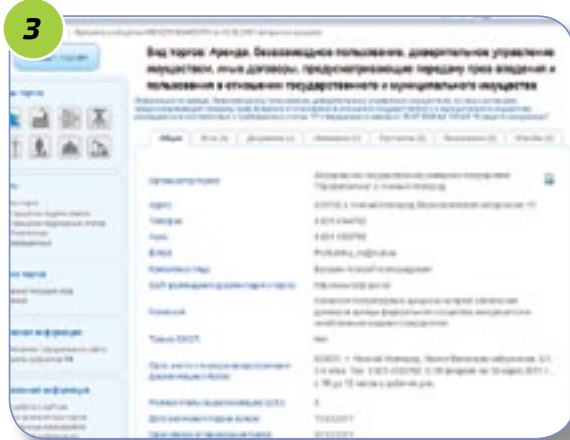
3

Вид торгов: Аренда, безвозмездное пользование, доверительное управление имуществом, иные договоры, предусматривающие передачу прав владения и пользования в отношении государственного и муниципального имущества

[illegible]